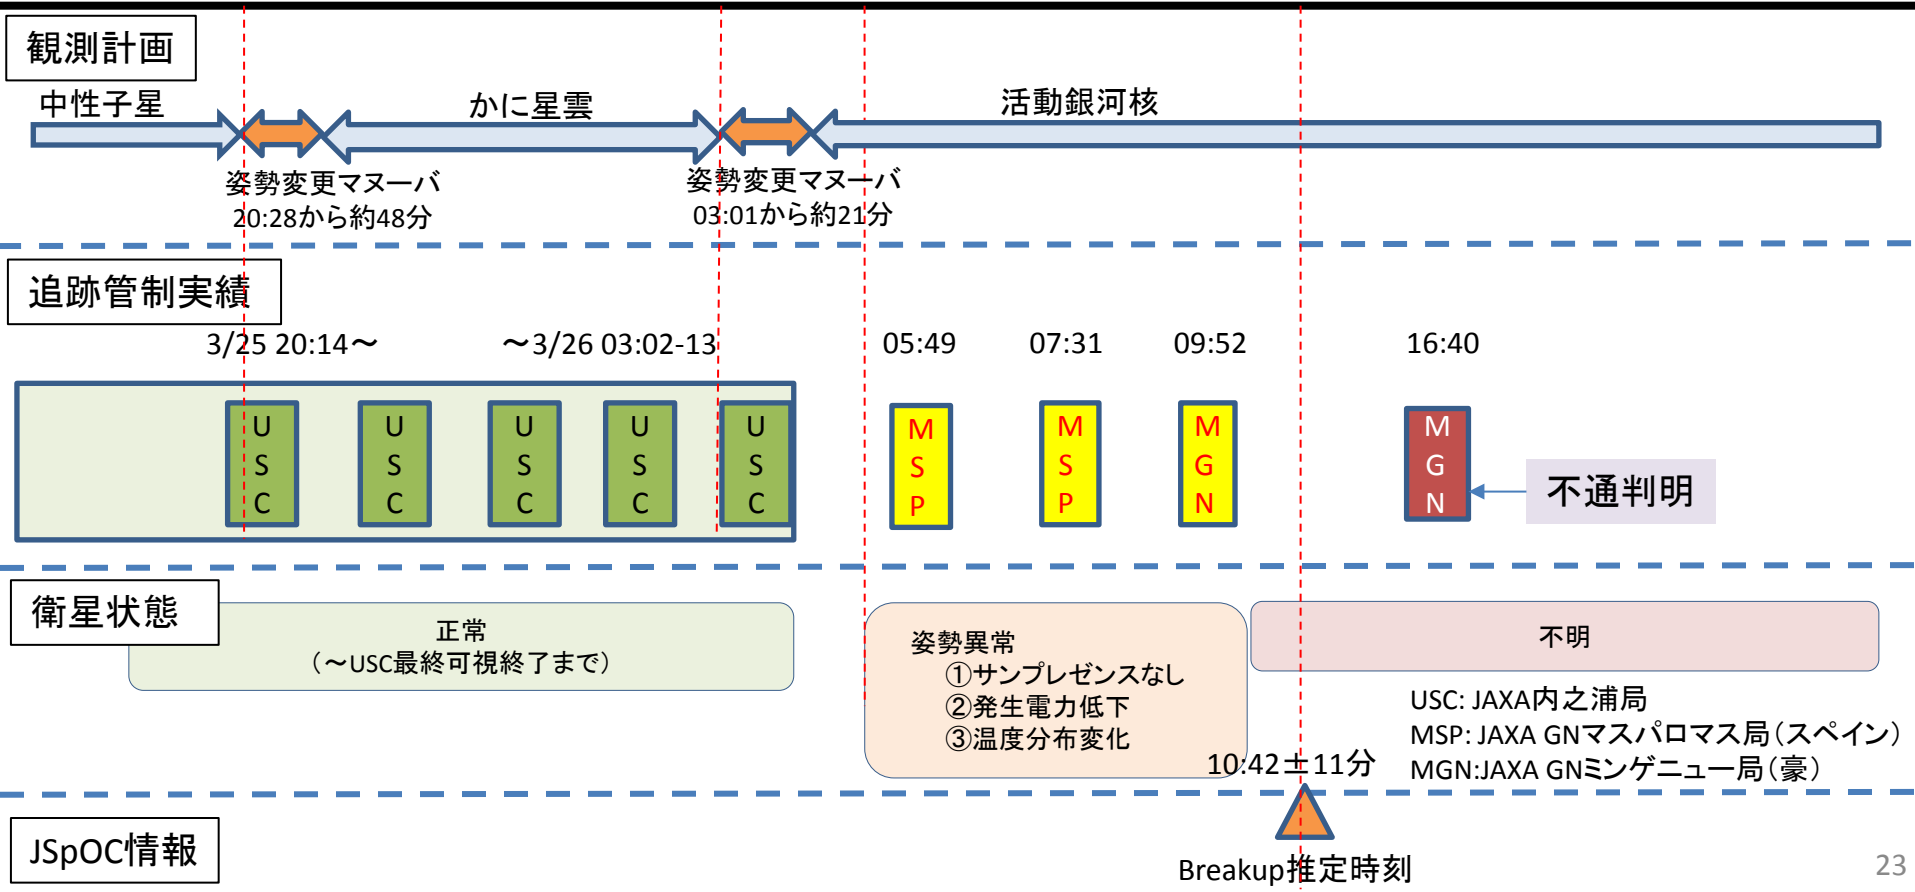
観測計画

中性子星

かに星雲

活動銀河核

姿勢変更マヌーバ
20:28から約48分

姿勢変更マヌーバ
03:01から約21分

追跡管制実績

3/25 20:14〜

〜3/26 03:02-13

05:49

07:31

09:52

16:40

U S C

U S C

U S C

U S C

U S C

M S P

M S P

M G N

M G N

不通判明

衛星状態

正常
(〜USC最終可視終了まで)

姿勢異常
①サンプレゼンスなし
②発生電力低下
③温度分布変化

不明

USC: JAXA内之浦局
MSP: JAXA GNマスパロマス局(スペイン)
MGN:JAXA GNミンゲニュー局(豪)

10:42±11分

JSpOC情報

Breakup推定時刻

23